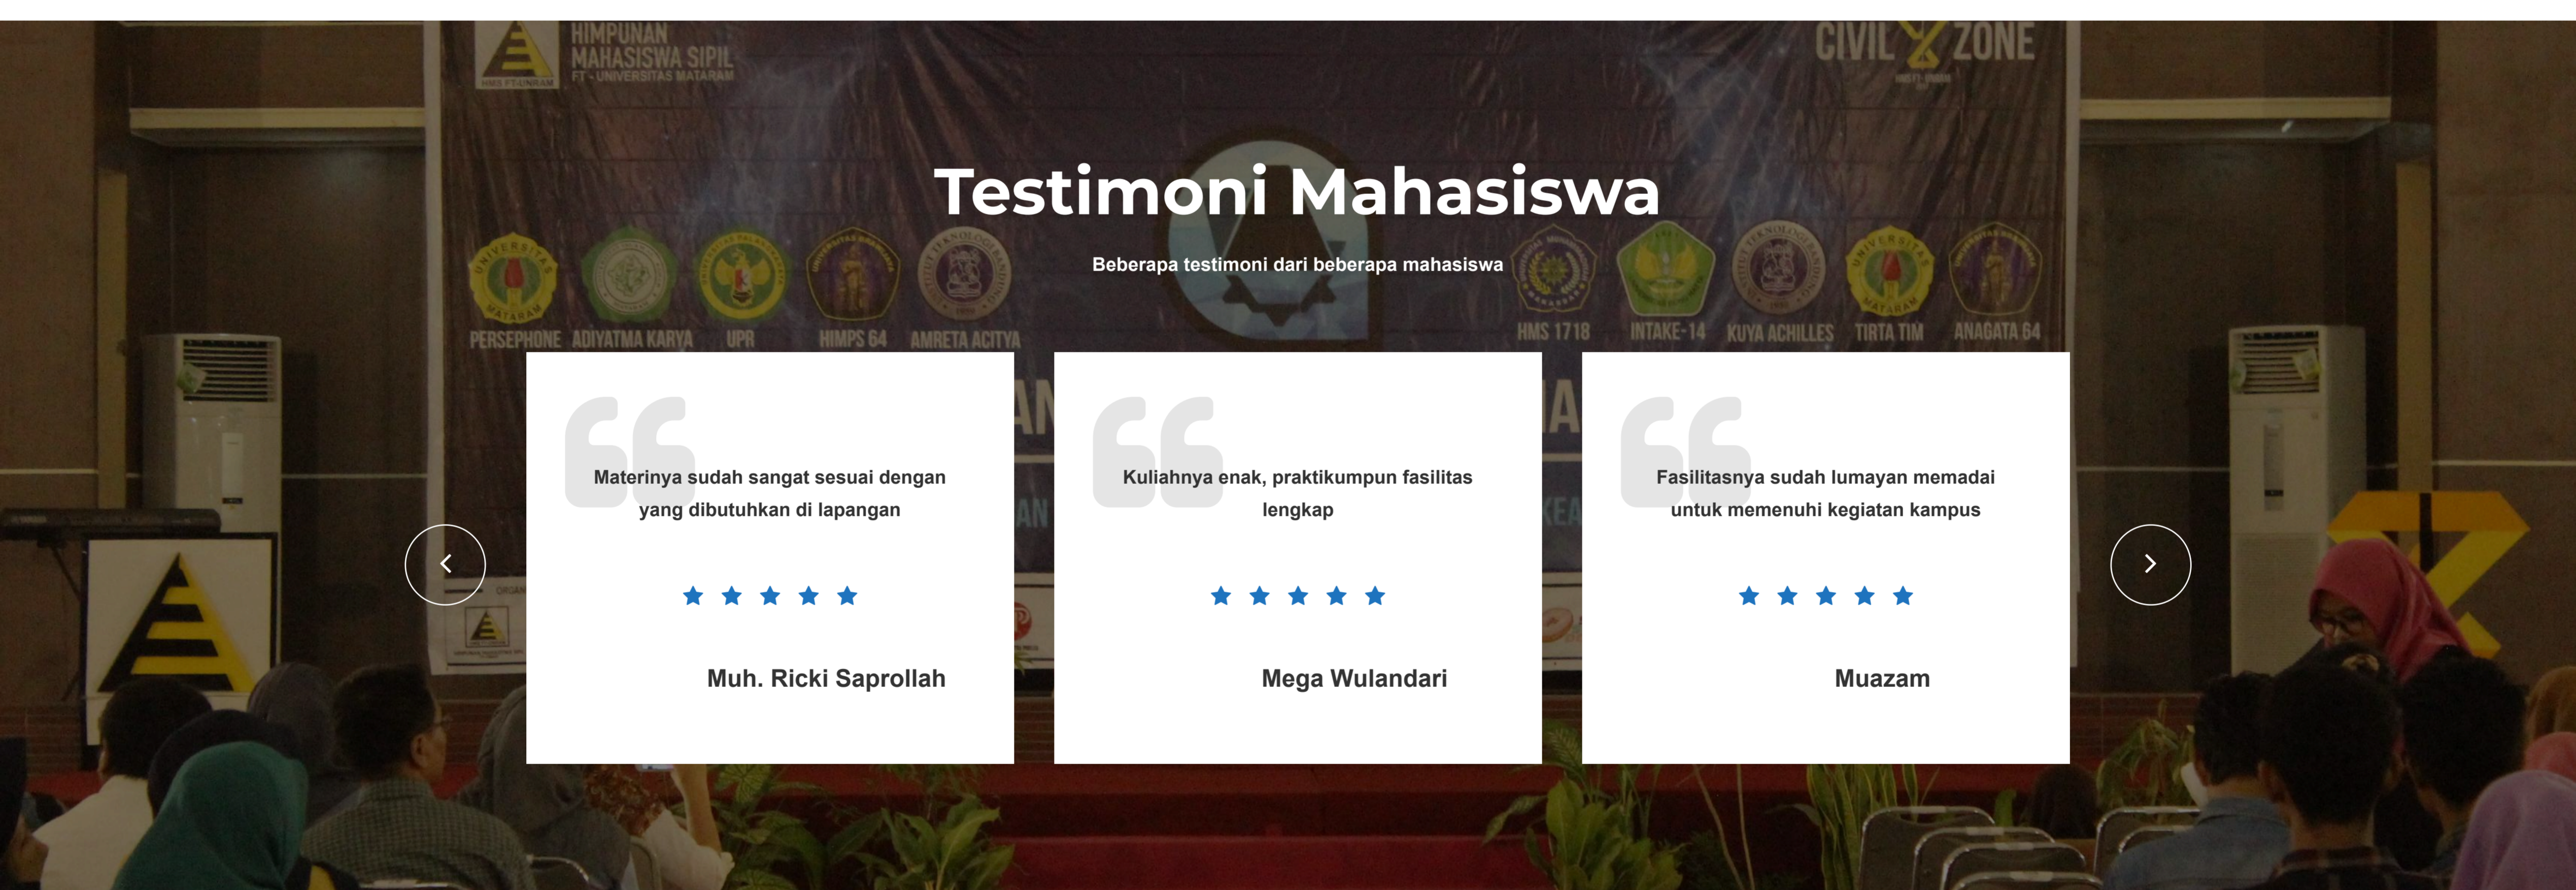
HIMPUNAN MAHASISWA SIPIL
FT - UNIVERSITAS MATARAM

CIVIL ZONE

Testimoni Mahasiswa

Beberapa testimoni dari beberapa mahasiswa

PERSEPHONE ADIYATMA KARYA UPR HIMPS 64 AMRETA ACITYA HMS 1718 INTAKE-14 KUYA ACHILLES TIRTA TIM ANAGATA 64

Materinya sudah sangat sesuai dengan yang dibutuhkan di lapangan

Muh. Ricki Saprollah

Kuliahnya enak, praktikumpun fasilitas lengkap

Mega Wulandari

Fasilitasnya sudah lumayan memadai untuk memenuhi kegiatan kampus

Muazam